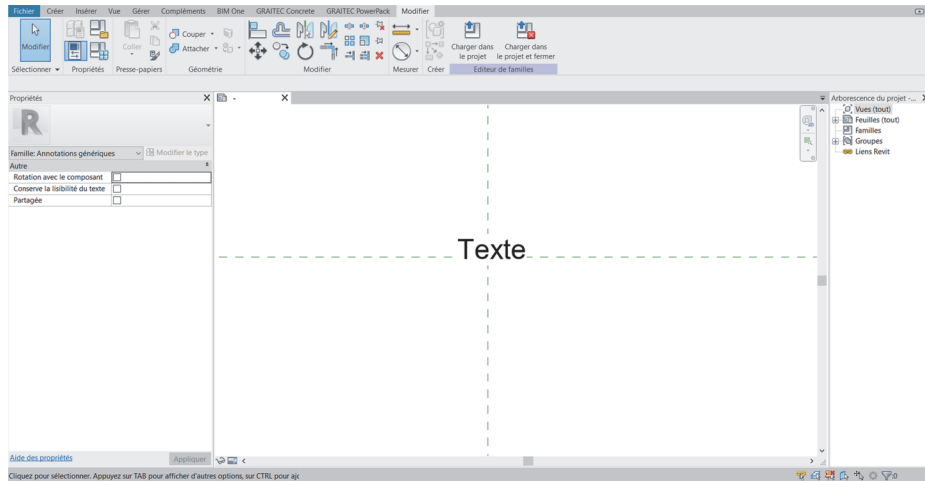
Fichier Créer Insérer Vue Gérer Compléments BIM One GRAITEC Concrete GRAITEC PowerPack Modifier

Modifier
Coller
Couper
Attacher
Charger dans le projet
Charger dans le projet et fermer
Sélectionner Propriétés Presse-papiers Géométrie Modifier Mesurer Créer Editeur de familles

Propriétés
Famille: Annotations génériques
Modifier le type
Autre

| | |
|---|---|
| Rotation avec le composant | ☐ |
| Conserve la lisibilité du texte | ☐ |
| Partagée | ☐ |

Aide des propriétés
Appliquer

-

Texte

Arborescence du projet -...
Vues (tout)
Feuilles (tout)
Familles
Groupes
Liens Revit

Cliquez pour sélectionner. Appuyez sur TAB pour afficher d'autres options, sur CTRL pour ajo

:0